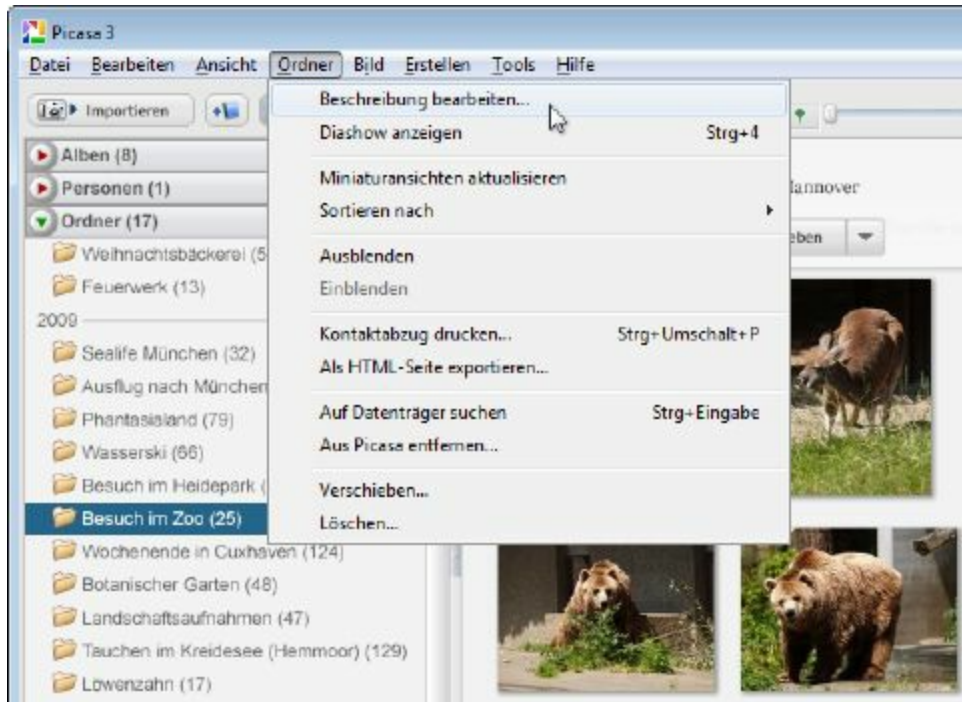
Picasa 3

Datei Bearbeiten Ansicht Ordner Bild Erstellen Tools Hilfe

Importieren

Alben (8)
Personen (1)
Ordner (17)
Weihnachtsbäckerei (5
Feuerwerk (13)
2009
Sealife München (32)
Ausflug nach Münchem
Phantasialand (79)
Wasserski (66)
Besuch im Heidepark (
Besuch im Zoo (25)
Wochenende in Cuxhaven (124)
Botanischer Garten (48)
Landschaftsaufnahmen (47)
Tauchen im Kreidesee (Hemmoor) (129)
Löwenzahn (17)

Beschreibung bearbeiten...
Diashow anzeigen Strg+4
Miniaturansichten aktualisieren
Sortieren nach
Ausblenden
Einblenden
Kontaktabzug drucken... Strg+Umschalt+P
Als HTML-Seite exportieren...
Auf Datenträger suchen Strg+Eingabe
Aus Picasa entfernen...
Verschieben...
Löschen...

Jannover
eben